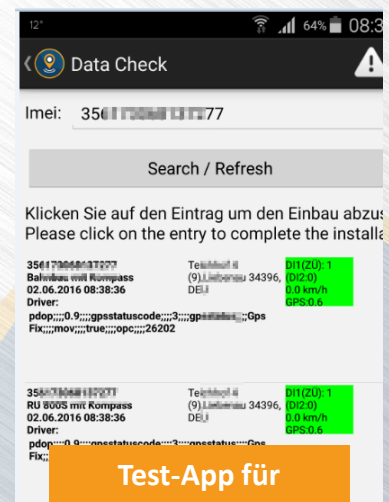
12°
64% 08:3

Data Check

Imei: 356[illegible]77

Search / Refresh

Klicken Sie auf den Eintrag um den Einbau abzus
Please click on the entry to complete the installa

356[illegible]
Bahnbau mit Rompass
02.06.2016 08:38:36
Driver:
pdop;;;;0.9;;;;gpsstatuscode;;;;3;;;;gps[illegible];;;;Gps Fix;;;;mov;;;;true;;;;opc;;;;26202

Te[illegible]
(9),Liebenau 34396,
DE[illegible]

DI1(ZÜ): 1
(DI2:0)
0.0 km/h
GPS:0.6

356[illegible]
RU 800S mit Rompass
02.06.2016 08:38:36
Driver:
pdop;;;;0.9;;;;gpsstatuscode;;;;3;;;;gpsstatus;;;;Gps Fix;;;;

Te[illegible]
(9),Liebenau 34396,
DE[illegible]

DI1(ZÜ): 1
(DI2:0)
0.0 km/h
GPS:0.6

Test-App für